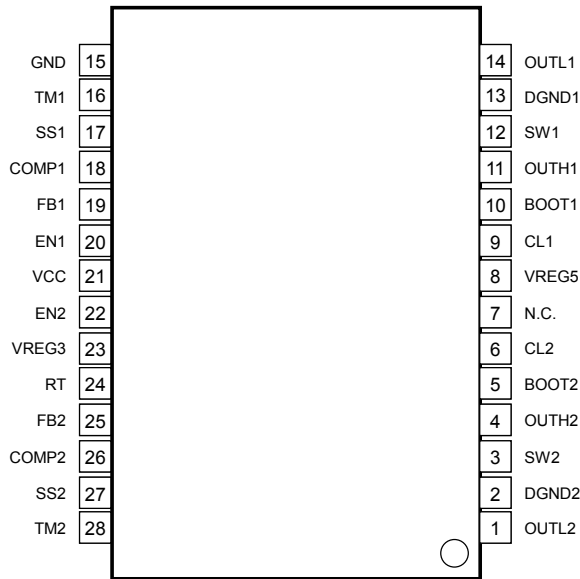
GND 15
TM1 16
SS1 17
COMP1 18
FB1 19
EN1 20
VCC 21
EN2 22
VREG3 23
RT 24
FB2 25
COMP2 26
SS2 27
TM2 28

14 OUTL1
13 DGND1
12 SW1
11 OUTH1
10 BOOT1
9 CL1
8 VREG5
7 N.C.
6 CL2
5 BOOT2
4 OUTH2
3 SW2
2 DGND2
1 OUTL2